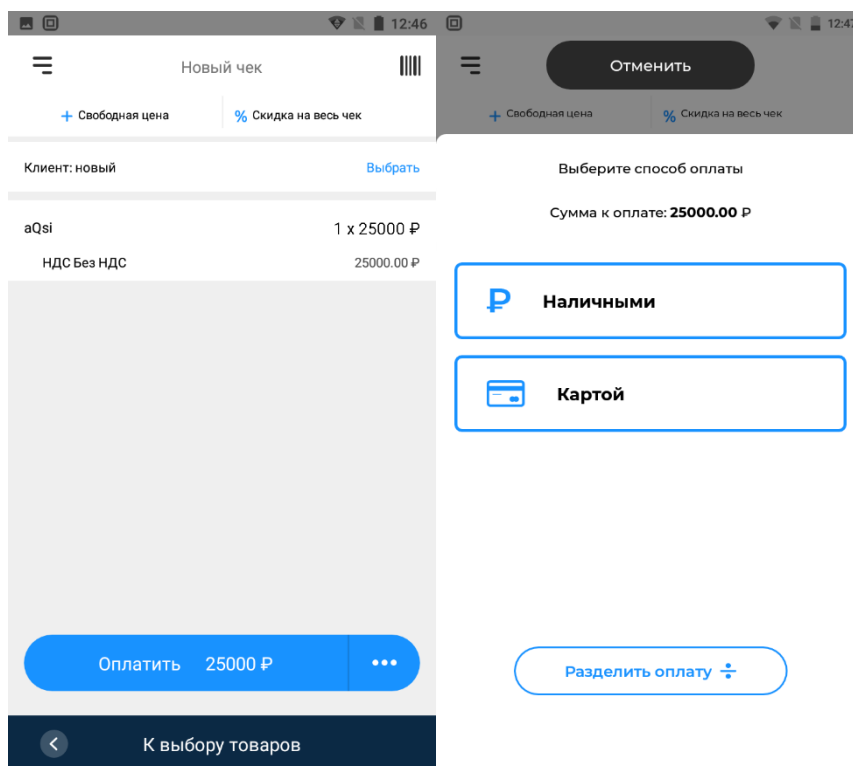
12:46

Новый чек

+ Свободная цена

% Скидка на весь чек

Клиент: новый

Выбрать

aQsi

1 x 25000 ₽

НДС Без НДС

25000.00 ₽

Оплатить 25000 ₽

•••

К выбору товаров

12:47

Отменить

+ Свободная цена

% Скидка на весь чек

Выберите способ оплаты

Сумма к оплате: **25000.00** ₽

₽ Наличными

Картой

Разделить оплату ÷